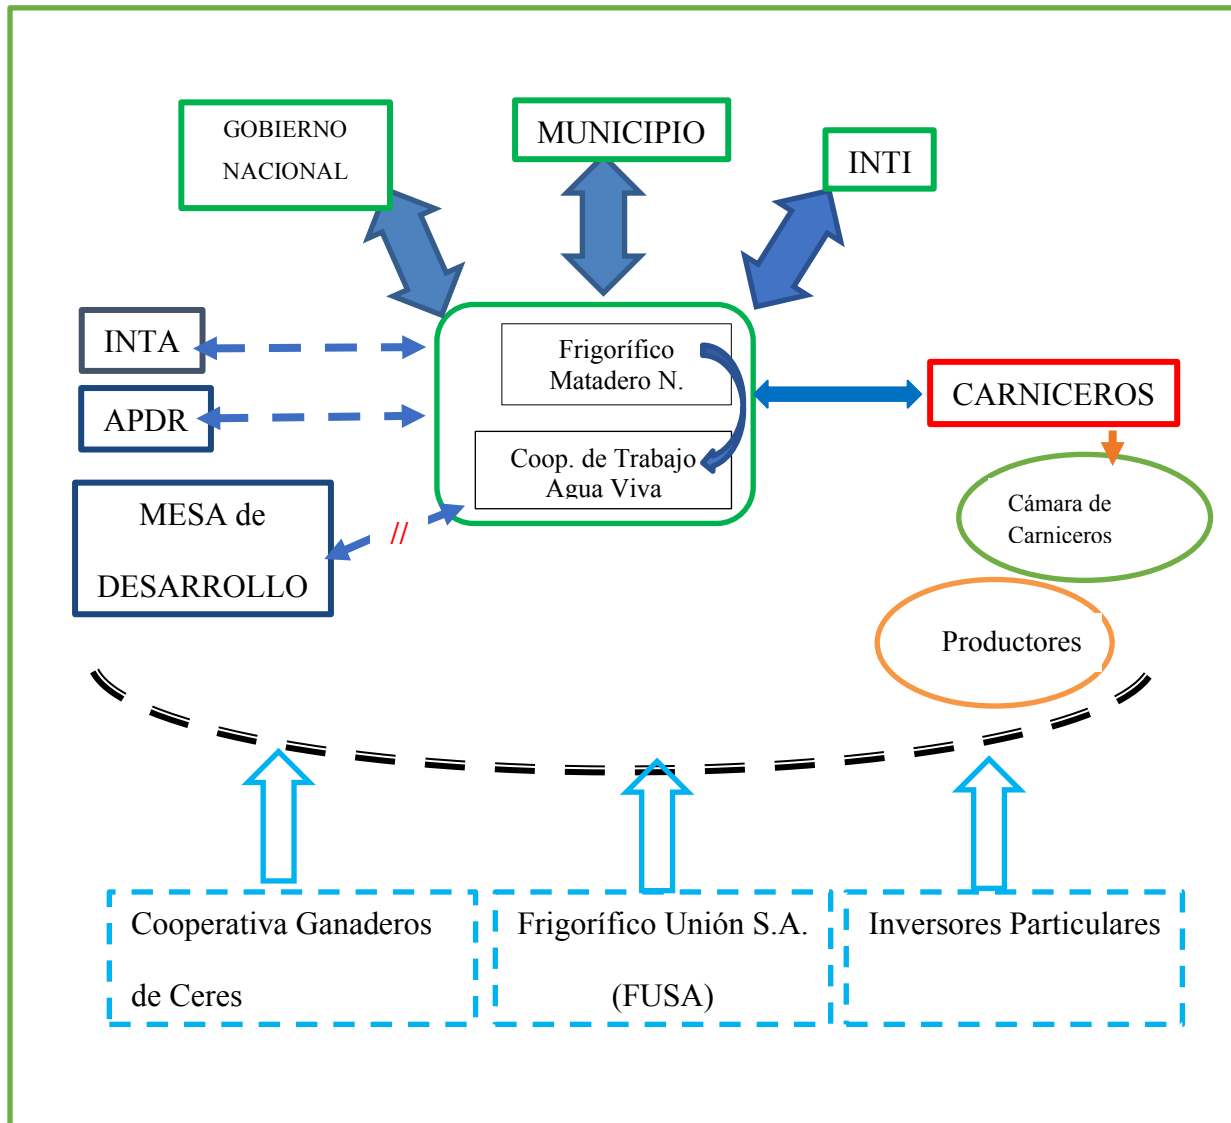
GOBIERNO NACIONAL

MUNICIPIO

INTI

INTA

APDR

MESA de DESARROLLO

//

Frigorífico Matadero N.

Coop. de Trabajo Agua Viva

CARNICEROS

Cámara de Carniceros

Productores

Cooperativa Ganaderos de Ceres

Frigorífico Unión S.A. (FUSA)

Inversores Particulares